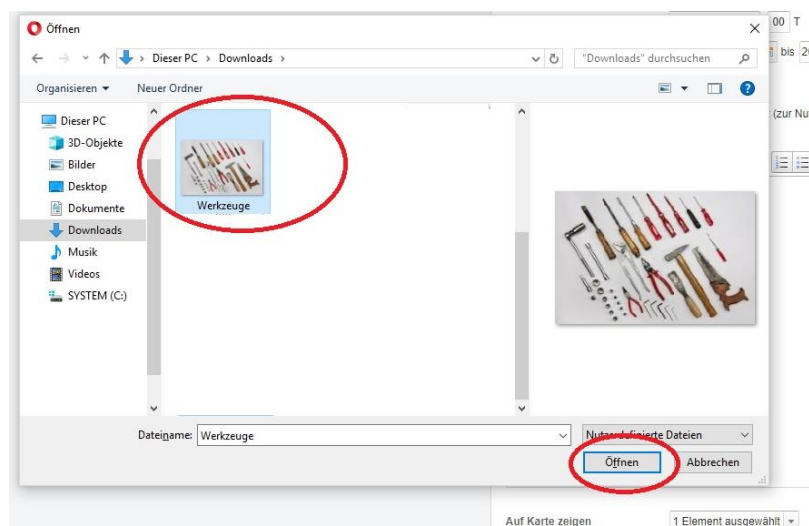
Öffnen

Dieser PC › Downloads ›

"Downloads" durchsuchen

Organisieren ▾ Neuer Ordner

Dieser PC
3D-Objekte
Bilder
Desktop
Dokumente
Downloads
Musik
Videos
SYSTEM (C:)

Werkzeuge

Dateiname: Werkzeuge

Nutzerdefinierte Dateien

Öffnen Abbrechen

00 T

bis 2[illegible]

(zur Nu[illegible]

Auf Karte zeigen

1 Element ausgewählt